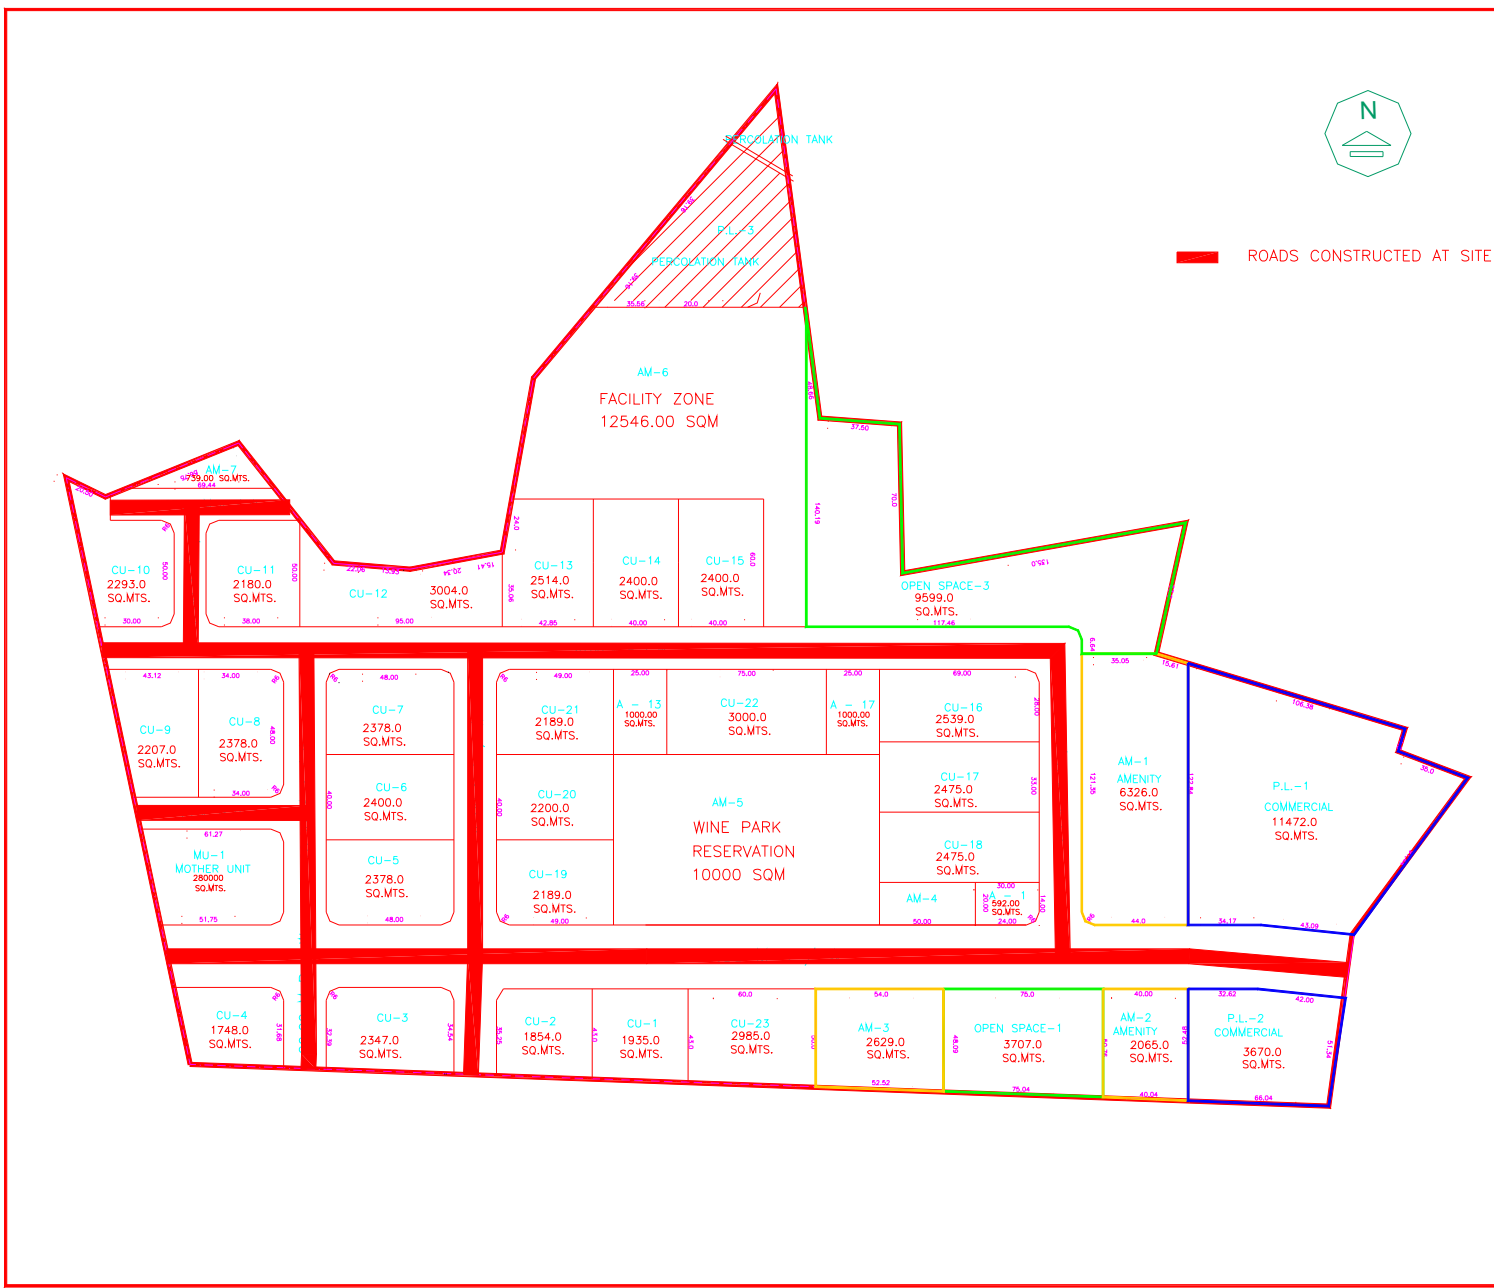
N

ROADS CONSTRUCTED AT SITE

PERCOLATION TANK

P.L.-3
PERCOLATION TANK

35.56 20.0

AM-6
FACILITY ZONE
12546.00 SQM

37.50

70.0

140.19

135.0

AM-7
739.00 SQ.MTS.
69.44

CU-10
2293.0
SQ.MTS.
50.00
30.00

CU-11
2180.0
SQ.MTS.
50.00
38.00

CU-12
3004.0
SQ.MTS.
95.00

22.06 13.93 20.34 15.41

24.0

CU-13
2514.0
SQ.MTS.
35.06
42.85

CU-14
2400.0
SQ.MTS.
40.00

CU-15
2400.0
SQ.MTS.
60.0
40.00

OPEN SPACE-3
9599.0
SQ.MTS.
117.46

6.64

43.12 34.00

CU-9
2207.0
SQ.MTS.

CU-8
2378.0
SQ.MTS.
48.00
34.00

48.00
CU-7
2378.0
SQ.MTS.

CU-6
2400.0
SQ.MTS.
40.00

CU-5
2378.0
SQ.MTS.
48.00

49.00
CU-21
2189.0
SQ.MTS.

25.00
A - 13
1000.00
SQ.MTS.

75.00
CU-22
3000.0
SQ.MTS.

25.00
A - 17
1000.00
SQ.MTS.

69.00
CU-16
2539.0
SQ.MTS.
28.00

CU-20
2200.0
SQ.MTS.
40.00

AM-5
WINE PARK
RESERVATION
10000 SQM

CU-17
2475.0
SQ.MTS.
33.00

CU-18
2475.0
SQ.MTS.

CU-19
2189.0
SQ.MTS.
49.00

AM-4
50.00

30.00
A - 1
592.00
SQ.MTS.
20.00
24.00
16.00

61.27
MU-1
MOTHER UNIT
280000
SQ.MTS.
51.75

35.05
15.61

AM-1
AMENITY
6326.0
SQ.MTS.
121.35
44.0

106.38

P.L.-1
COMMERCIAL
11472.0
SQ.MTS.
123.84
35.0
34.17
43.09

CU-4
1748.0
SQ.MTS.
31.69

CU-3
2347.0
SQ.MTS.
52.39
34.64

CU-2
1854.0
SQ.MTS.
35.75
43.0

CU-1
1935.0
SQ.MTS.
43.0

60.0
CU-23
2985.0
SQ.MTS.

54.0
AM-3
2629.0
SQ.MTS.
52.52

75.0
OPEN SPACE-1
3707.0
SQ.MTS.
48.09
75.04

40.00
AM-2
AMENITY
2065.0
SQ.MTS.
40.04

32.62 42.00
P.L.-2
COMMERCIAL
3670.0
SQ.MTS.
51.34
66.04